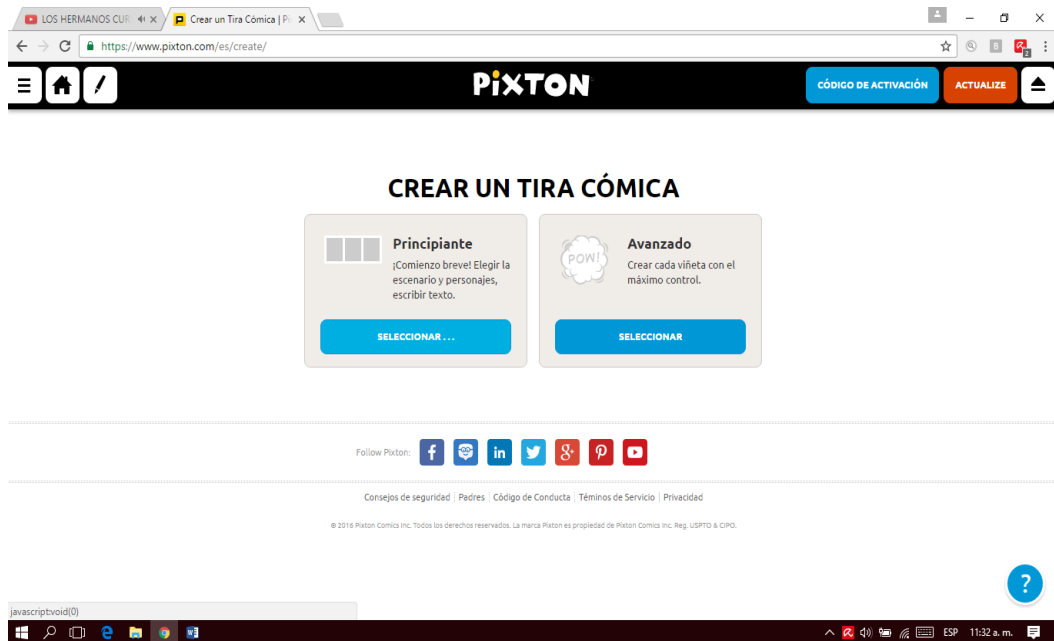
LOS HERMANOS CUR ×
Crear un Tira Cómica | Pi ×

https://www.pixton.com/es/create/

PIXTON

CÓDIGO DE ACTIVACIÓN
ACTUALIZE

CREAR UN TIRA CÓMICA

Principiante
¡Comienzo breve! Elegir la escenario y personajes, escribir texto.

SELECCIONAR ...

POW!
Avanzado
Crear cada viñeta con el máximo control.

SELECCIONAR

Follow Pixton:

Consejos de seguridad | Padres | Código de Conducta | Téminos de Servicio | Privacidad

© 2016 Pixton Comics Inc. Todos los derechos reservados. La marca Pixton es propiedad de Pixton Comics Inc. Reg. USPTO & CIPO.

?

javascript:void(0)

ESP 11:32 a. m.